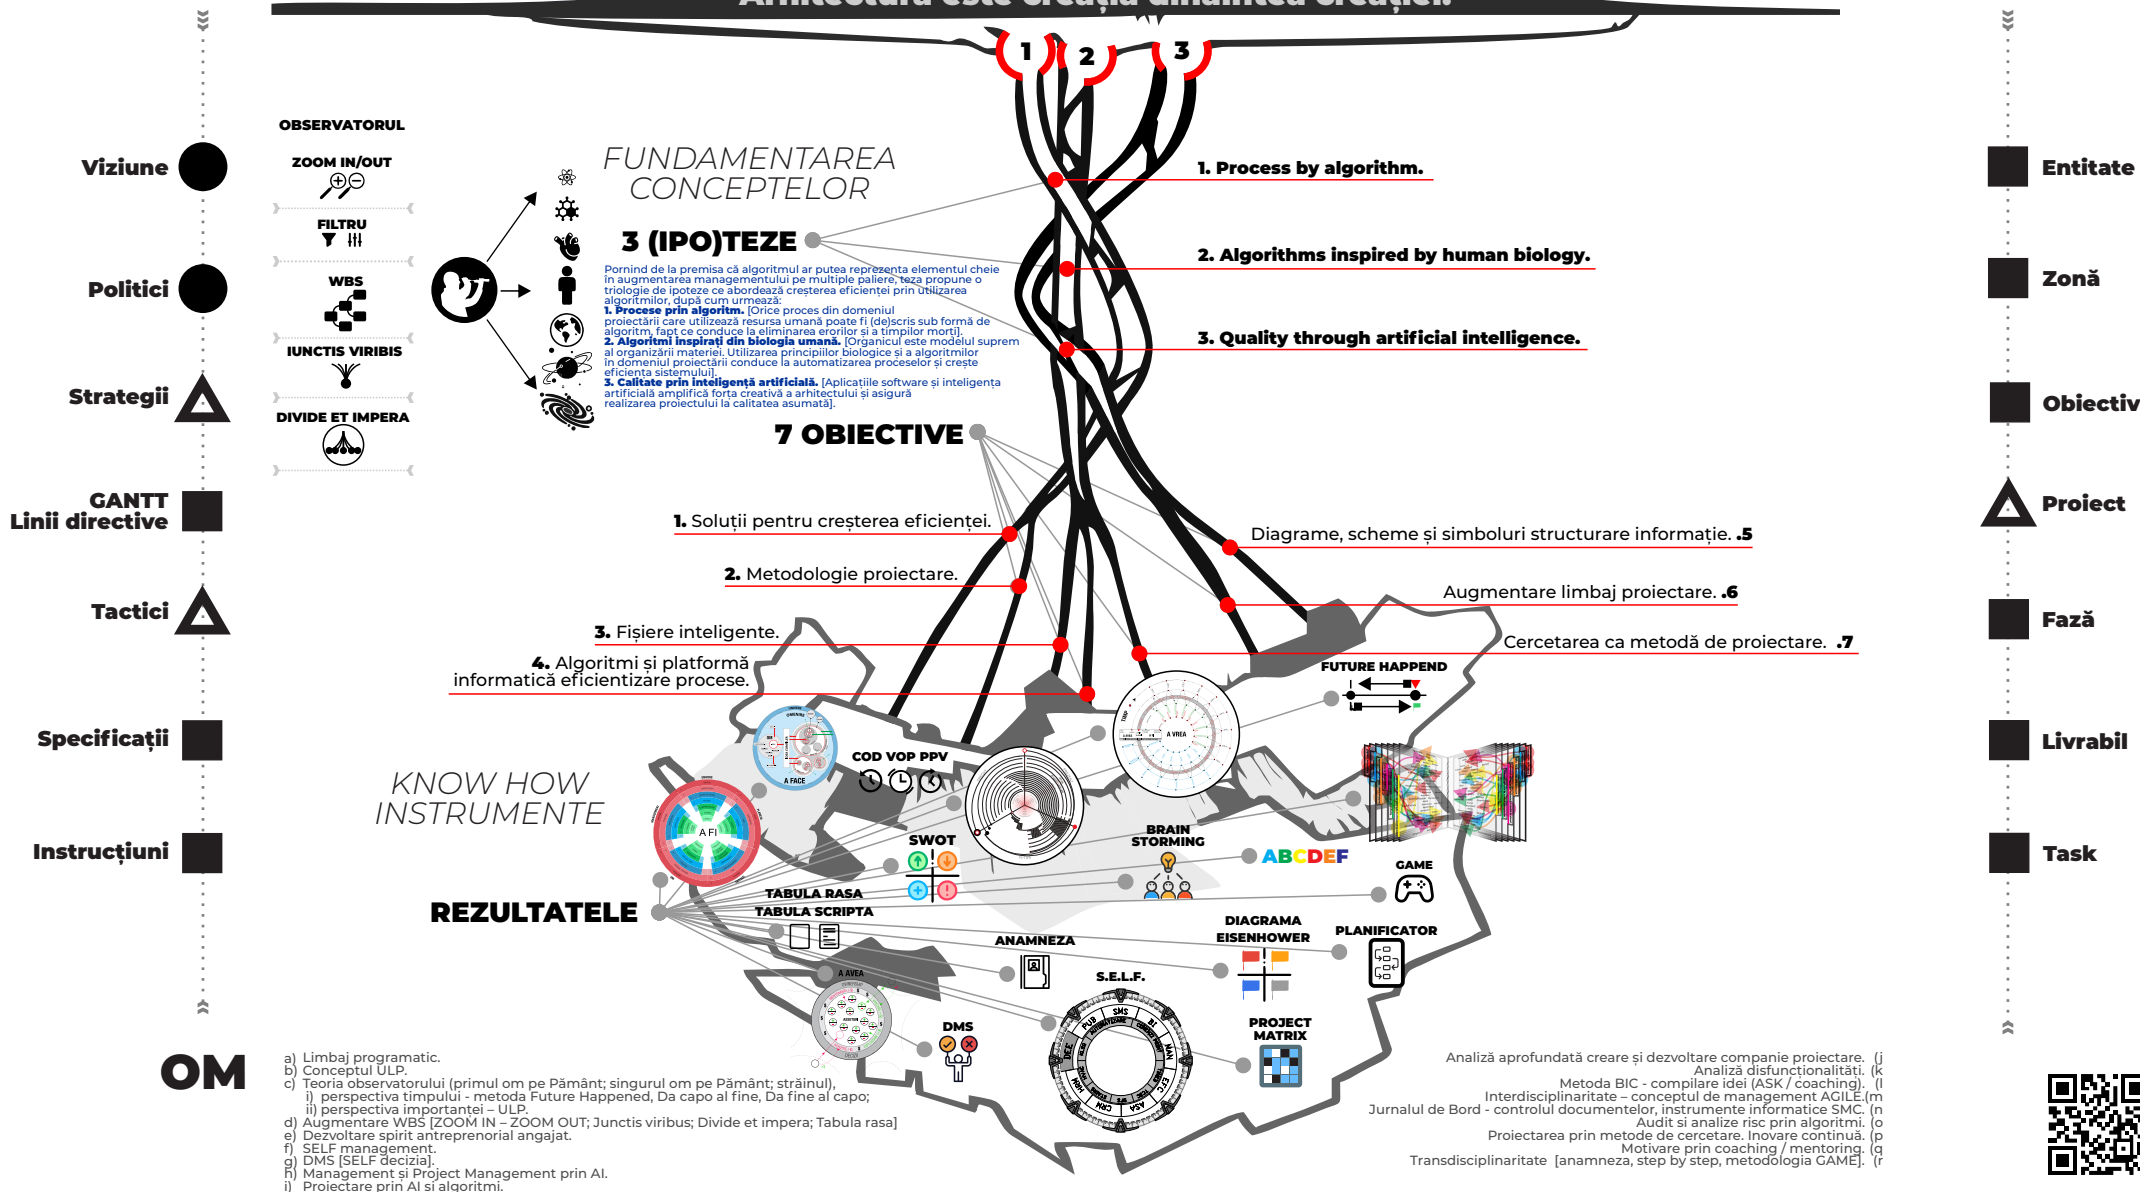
Arhitectura este creația dinaintea creației.

1 2 3

Viziune
Politici
Strategii
GANTT
Linii directive
Tactici
Specificații
Instrucțiuni
OM

OBSERVATORUL
ZOOM IN/OUT
FILTRU
WBS
IUNCTIS VIRIBIS
DIVIDE ET IMPERA

FUNDAMENTAREA CONCEPTELOR

3 (IPO)TEZE

Pornind de la premisa că algoritmul ar putea reprezenta elementul cheie în augmentarea managementului pe multiple paliere, teza propune o triologie de ipoteze ce abordează creșterea eficienței prin utilizarea algoritmilor, după cum urmează:
1. Procese prin algoritm. [Orice proces din domeniul proiectării care utilizează resursa umană poate fi (de)scris sub formă de algoritm, fapt ce conduce la eliminarea erorilor și a timpilor morți].
2. Algoritmi inspirați din biologia umană. [Organicul este modelul suprem al organizării materiei. Utilizarea principiilor biologice și a algoritmilor în domeniul proiectării conduce la automatizarea proceselor și crește eficiența sistemului].
3. Calitate prin inteligență artificială. [Aplicațiile software și inteligența artificială amplifică forța creativă a arhitectului și asigură realizarea proiectului la calitatea asumată].

1. Process by algorithm.
2. Algorithms inspired by human biology.
3. Quality through artificial intelligence.

7 OBIECTIVE

1. Soluții pentru creșterea eficienței.
2. Metodologie proiectare.
3. Fișiere inteligente.
4. Algoritmi și platformă informatică eficientizare procese.
Diagrame, scheme și simboluri structurare informație. .5
Augmentare limbaj proiectare. .6
Cercetarea ca metodă de proiectare. .7

Entitate
Zonă
Obiectiv
Proiect
Fază
Livrabil
Task

KNOW HOW
INSTRUMENTE

REZULTATELE

FUTURE HAPPEND
COD VOP PPV
A FACE
A FI
A VREA
A AVEA
SWOT
BRAIN STORMING
ABCDEF
GAME
TABULA RASA
TABULA SCRIPTA
ANAMNEZA
DIAGRAMA EISENHOWER
PLANIFICATOR
S.E.L.F.
DMS
PROJECT MATRIX

a) Limbaj programatic.
b) Conceptul ULP.
c) Teoria observatorului (primul om pe Pământ; singurul om pe Pământ; străinul),
i) perspectiva timpului - metoda Future Happened, Da capo al fine, Da fine al capo;
ii) perspectiva importanței – ULP.
d) Augmentare WBS [ZOOM IN – ZOOM OUT; Junctis viribus; Divide et impera; Tabula rasa]
e) Dezvoltare spirit antreprenorial angajat.
f) SELF management.
g) DMS [SELF decizia].
h) Management și Project Management prin AI.
i) Proiectare prin AI și algoritmi.

Analiză aprofundată creare și dezvoltare companie proiectare. (j
Analiză disfuncționalități. (k
Metoda BIC - compilare idei (ASK / coaching). (l
Interdisciplinaritate – conceptul de management AGILE.(m
Jurnalul de Bord - controlul documentelor, instrumente informatice SMC. (n
Audit și analize risc prin algoritmi. (o
Proiectarea prin metode de cercetare. Inovare continuă. (p
Motivare prin coaching / mentoring. (q
Transdisciplinaritate [anamneza, step by step, metodologia GAME]. (r